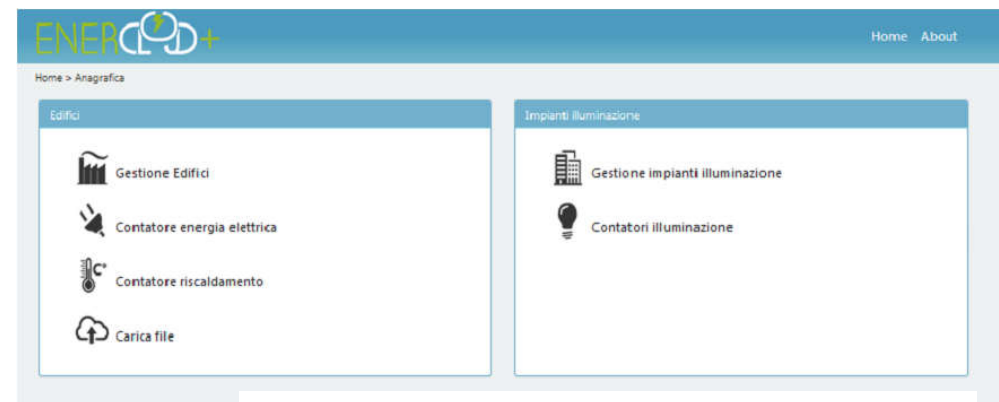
ENERCLOUD+

Home About

Home > Anagrafica

Edifici

Gestione Edifici

Contatore energia elettrica

Contatore riscaldamento

Carica file

Impianti illuminazione

Gestione impianti illuminazione

Contatori illuminazione